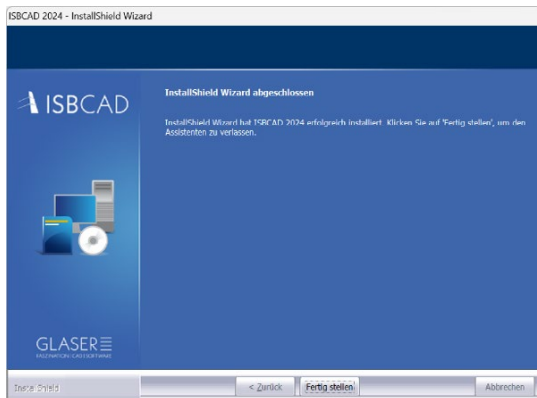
ISBCAD 2024 - InstallShield Wizard

ISBCAD

InstallShield Wizard abgeschlossen

InstallShield Wizard hat ISBCAD 2024 erfolgreich installiert. Klicken Sie auf 'Fertig stellen', um den Assistenten zu verlassen.

GLASER

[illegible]

InstallShield

< Zurück

Fertig stellen

Abbrechen